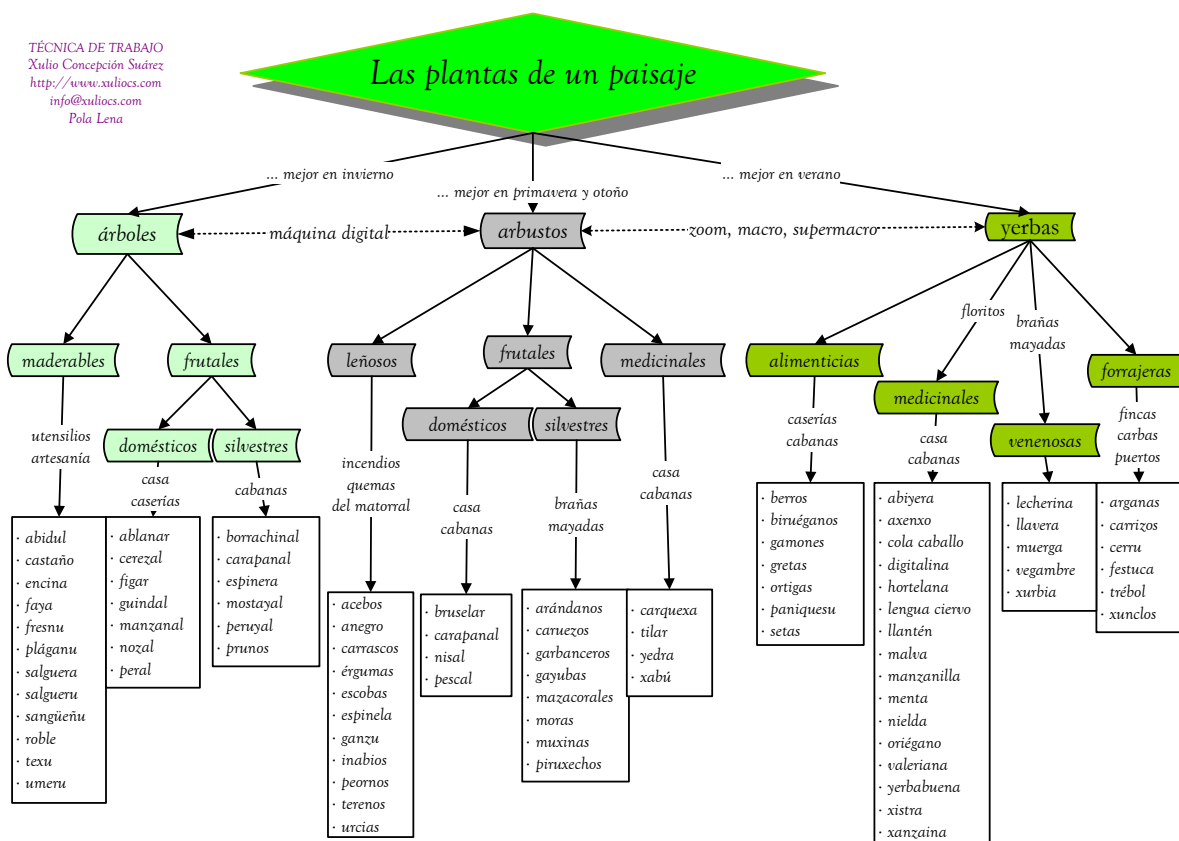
TÉCNICA DE TRABAJO
Xulio Concepción Suárez
http://www.xuliocs.com
info@xuliocs.com
Pola Lena

Las plantas de un paisaje

... mejor en invierno
... mejor en primavera y otoño
... mejor en verano

árboles
máquina digital
arbustos
zoom, macro, supermacro
yerbas

maderables
frutales
domésticos
silvestres

utensilios
artesanía

casa
caserías

cabanas

· abidul
· castaño
· encina
· faya
· fresnu
· pláganu
· salguera
· salgueru
· sangüeñu
· roble
· texu
· umeru

· ablanar
· cerezal
· figar
· guindal
· manzanal
· nozal
· peral

· borrachinal
· carapanal
· espinera
· mostayal
· peruyal
· prunos

leñosos
frutales
medicinales
domésticos
silvestres

incendios
quemas
del matorral

casa
cabanas

brañas
mayadas

casa
cabanas

· acebos
· anegro
· carrascos
· érgumas
· escobas
· espinela
· ganzu
· inabios
· peornos
· terenos
· urcias

· bruselar
· carapanal
· nisal
· pescal

· arándanos
· caruezos
· garbanceros
· gayubas
· mazacorales
· moras
· muxinas
· piruxechos

· carquexa
· tilar
· yedra
· xabú

alimenticias
floritos
medicinales
brañas
mayadas
venenosas
forrajeras

caserías
cabanas

casa
cabanas

fincas
carbas
puertos

· berros
· biruéganos
· gamones
· gretas
· ortigas
· paniquesu
· setas

· abiyera
· axenxo
· cola caballo
· digitalina
· hortelana
· lengua ciervo
· llantén
· malva
· manzanilla
· menta
· nielda
· oriégano
· valeriana
· yerbabuena
· xistra
· xanzaina

· lecherina
· llavera
· muerga
· vegambre
· xurbia

· arganas
· carrizos
· cerru
· festuca
· trébol
· xunclos